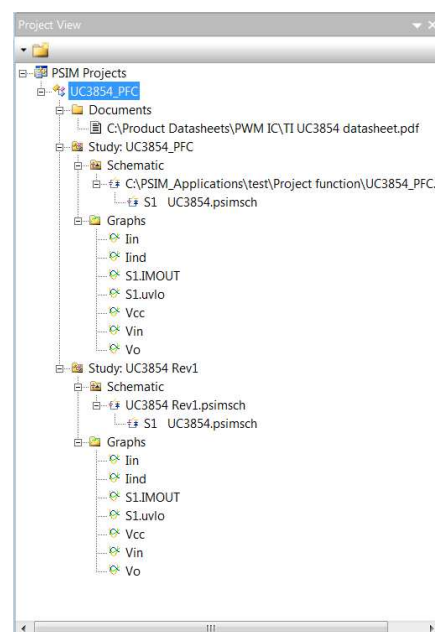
Project View

PSIM Projects
UC3854_PFC
Documents
C:\Product Datasheets\PWM IC\TI UC3854 datasheet.pdf
Study: UC3854_PFC
Schematic
C:\PSIM_Applications\test\Project function\UC3854_PFC.
S1 UC3854.psimsch
Graphs
Iin
Iind
S1.IMOUT
S1.uvlo
Vcc
Vin
Vo
Study: UC3854 Rev1
Schematic
UC3854 Rev1.psimsch
S1 UC3854.psimsch
Graphs
Iin
Iind
S1.IMOUT
S1.uvlo
Vcc
Vin
Vo